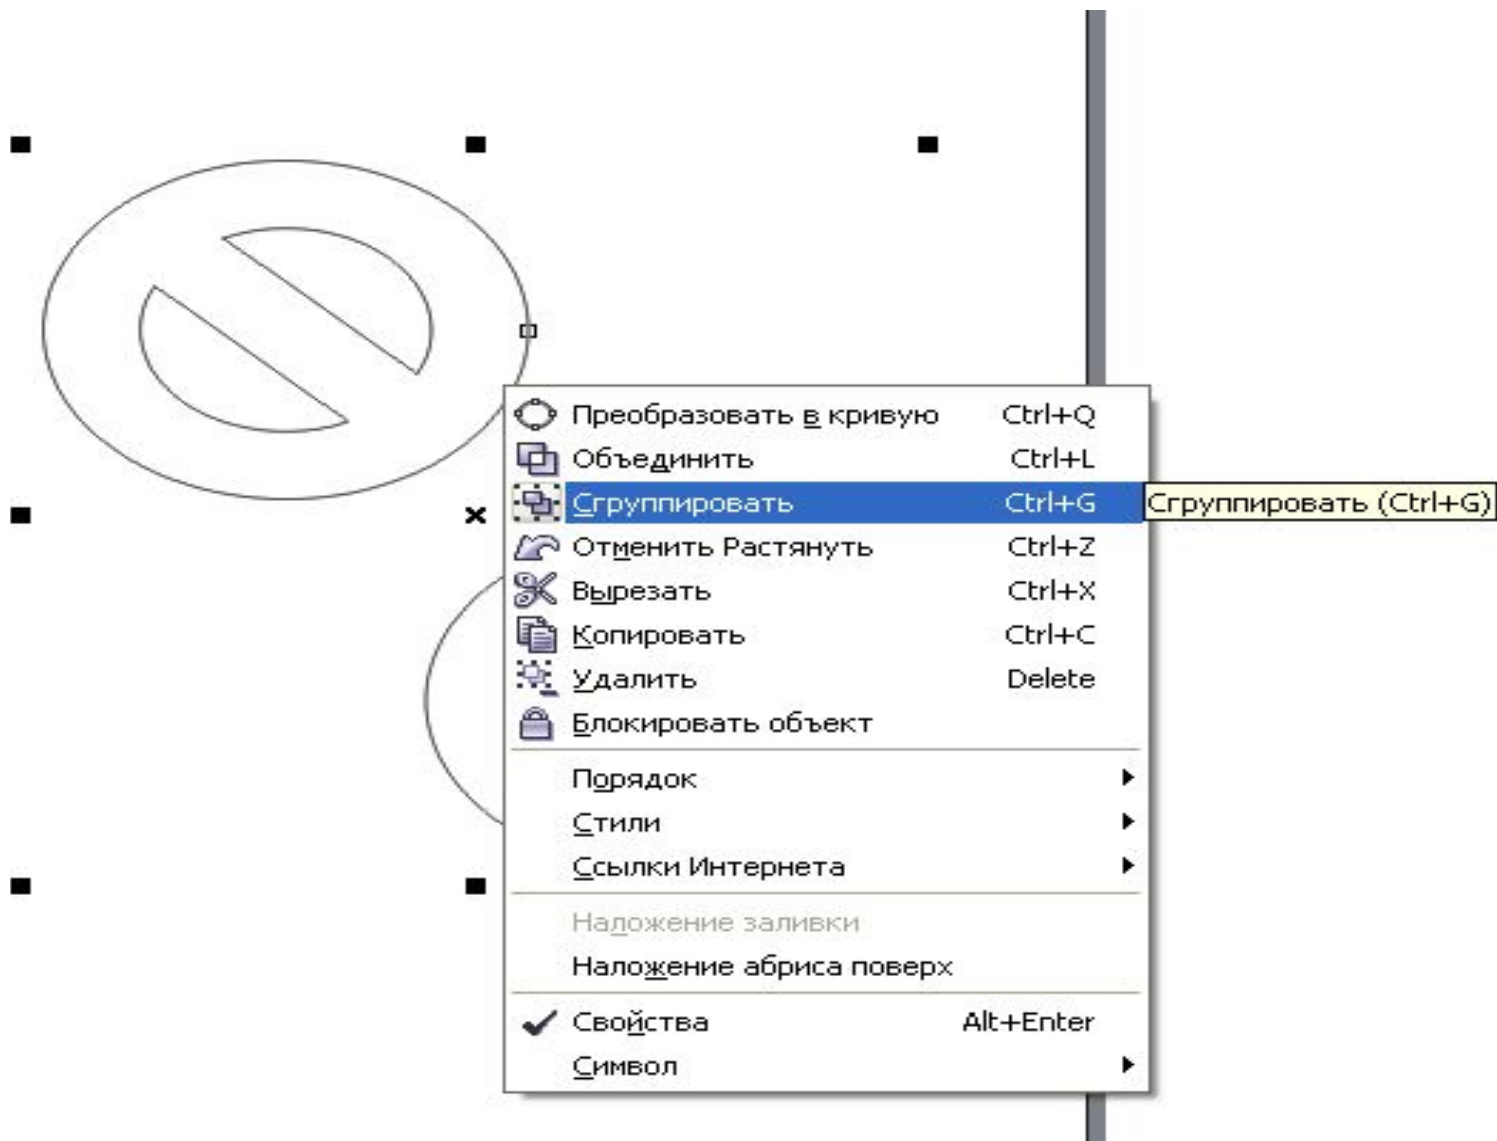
Преобразовать в кривую Ctrl+Q
Объединить Ctrl+L
Сгруппировать Ctrl+G
Сгруппировать (Ctrl+G)
Отменить Растянуть Ctrl+Z
Вырезать Ctrl+X
Копировать Ctrl+C
Удалить Delete
Блокировать объект
Порядок
Стили
Ссылки Интернета
Наложение заливки
Наложение абриса поверх
Свойства Alt+Enter
Символ